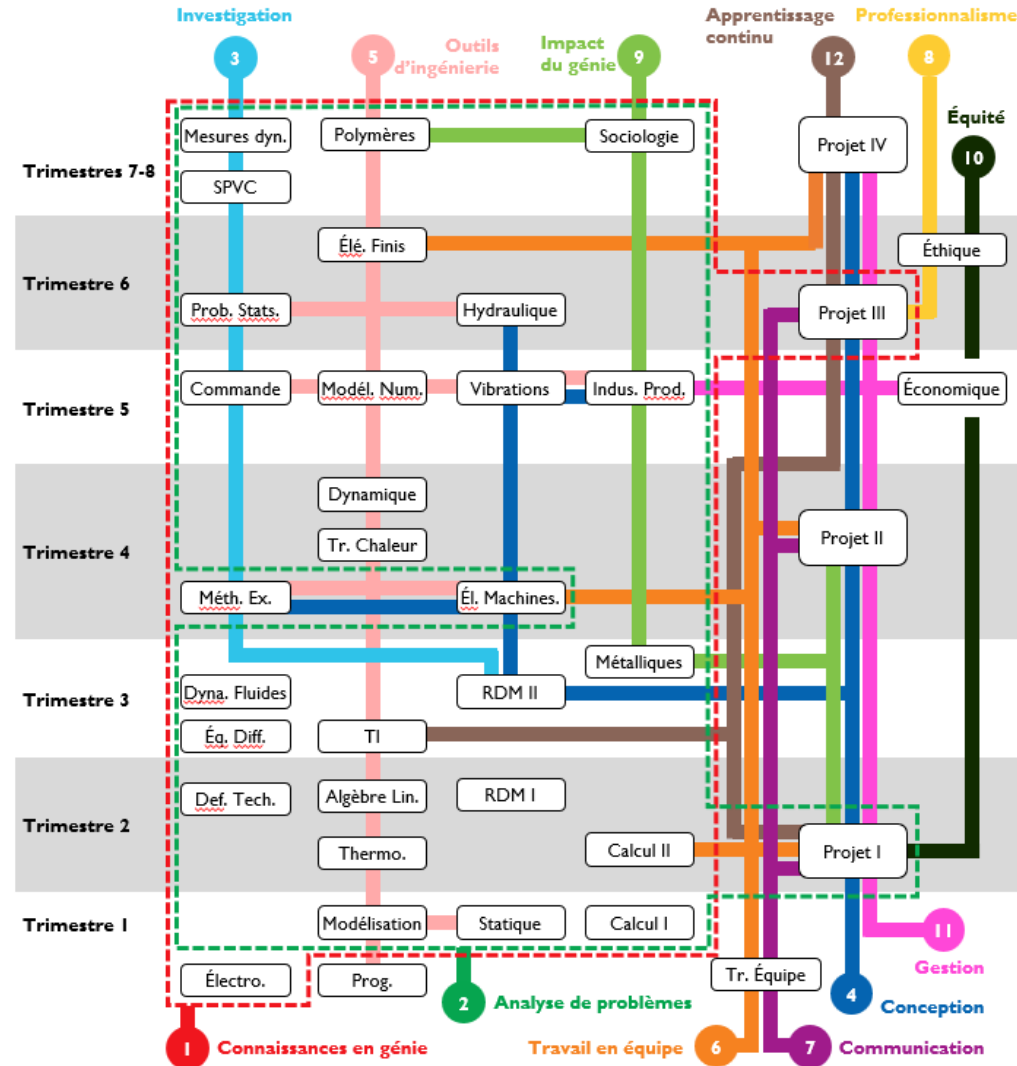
Investigation
3
5
Outils d'ingénierie
Impact du génie
9
Apprentissage continu
12
Professionnalisme
8
Équité
10

Trimestres 7-8
Mesures dyn.
SPVC
Polymères
Sociologie
Projet IV

Trimestre 6
Élé. Finis
Éthique
Prob. Stats.
Hydraulique
Projet III

Trimestre 5
Commande
Modél. Num.
Vibrations
Indus. Prod.
Économique

Trimestre 4
Dynamique
Tr. Chaleur
Projet II
Méth. Ex.
Él. Machines.

Trimestre 3
Métalliques
Dyna. Fluides
RDM II
Éq. Diff.
TI

Trimestre 2
Def. Tech.
Algèbre Lin.
RDM I
Thermo.
Calcul II
Projet I

Trimestre 1
Modélisation
Statique
Calcul I
11
Gestion
Électro.
Prog.
Tr. Équipe
4
Conception
2
Analyse de problèmes
1
Connaissances en génie
Travail en équipe
6
7
Communication